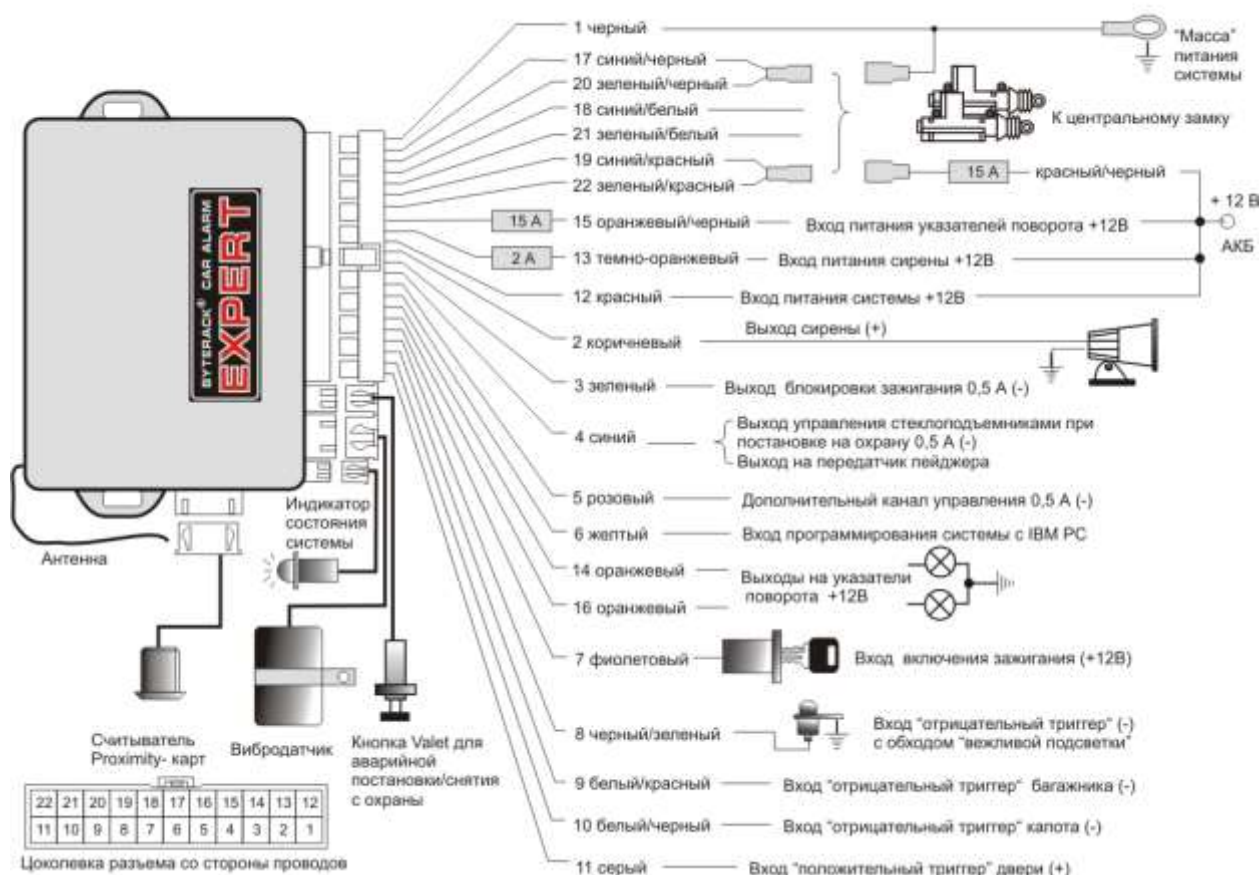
BYTERACK® CAR ALARM
EXPERT

1 черный
"Масса" питания системы
17 синий/черный
20 зеленый/черный
18 синий/белый
21 зеленый/белый
19 синий/красный
22 зеленый/красный
К центральному замку
15 А
красный/черный
+ 12 В
АКБ
15 А
15 оранжевый/черный
Вход питания указателей поворота +12В
2 А
13 темно-оранжевый
Вход питания сирены +12В
12 красный
Вход питания системы +12В
2 коричневый
Выход сирены (+)
3 зеленый
Выход блокировки зажигания 0,5 А (-)
4 синий
Выход управления стеклоподъемниками при постановке на охрану 0,5 А (-)
Выход на передатчик пейджера
5 розовый
Дополнительный канал управления 0,5 А (-)
6 желтый
Вход программирования системы с IBM PC
14 оранжевый
16 оранжевый
Выходы на указатели поворота +12В
7 фиолетовый
Вход включения зажигания (+12В)
8 черный/зеленый
Вход "отрицательный триггер" (-) с обходом "вежливой подсветки"
9 белый/красный
Вход "отрицательный триггер" багажника (-)
10 белый/черный
Вход "отрицательный триггер" капота (-)
11 серый
Вход "положительный триггер" двери (+)

Индикатор состояния системы
Антенна
Считыватель Proximity- карт
Вибродатчик
Кнопка Valet для аварийной постановки/снятия с охраны

| 22 | 21 | 20 | 19 | 18 | 17 | 16 | 15 | 14 | 13 | 12 |
|---|---|---|---|---|---|---|---|---|---|---|
| 11 | 10 | 9 | 8 | 7 | 6 | 5 | 4 | 3 | 2 | 1 |

Цоколевка разъема со стороны проводов